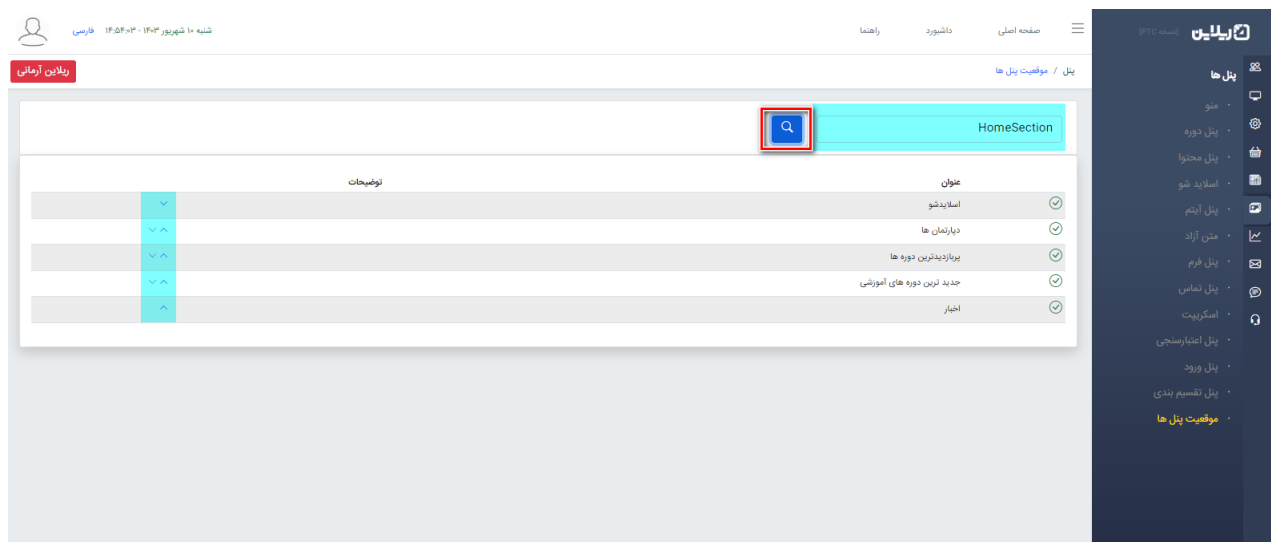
ریلاین [نسخه PTC]

پنل ها
منو
پنل دوره
پنل محتوا
اسلاید شو
پنل آیتم
متن آزاد
پنل فرم
پنل تماس
اسکریپت
پنل اعتبارسنجی
پنل ورود
پنل تقسیم بندی
موقعیت پنل ها

صفحه اصلی داشبورد راهنما

شنبه ۱۰ شهریور ۱۴۰۳ - ۱۴:۵۴:۰۳ فارسی

پنل / موقعیت پنل ها

ریلاین آرمانی

HomeSection

| عنوان | توضیحات |
|---|---|
| اسلایدشو | |
| دپارتمان ها | |
| پربازدیدترین دوره ها | |
| جدید ترین دوره های آموزشی | |
| اخبار | |